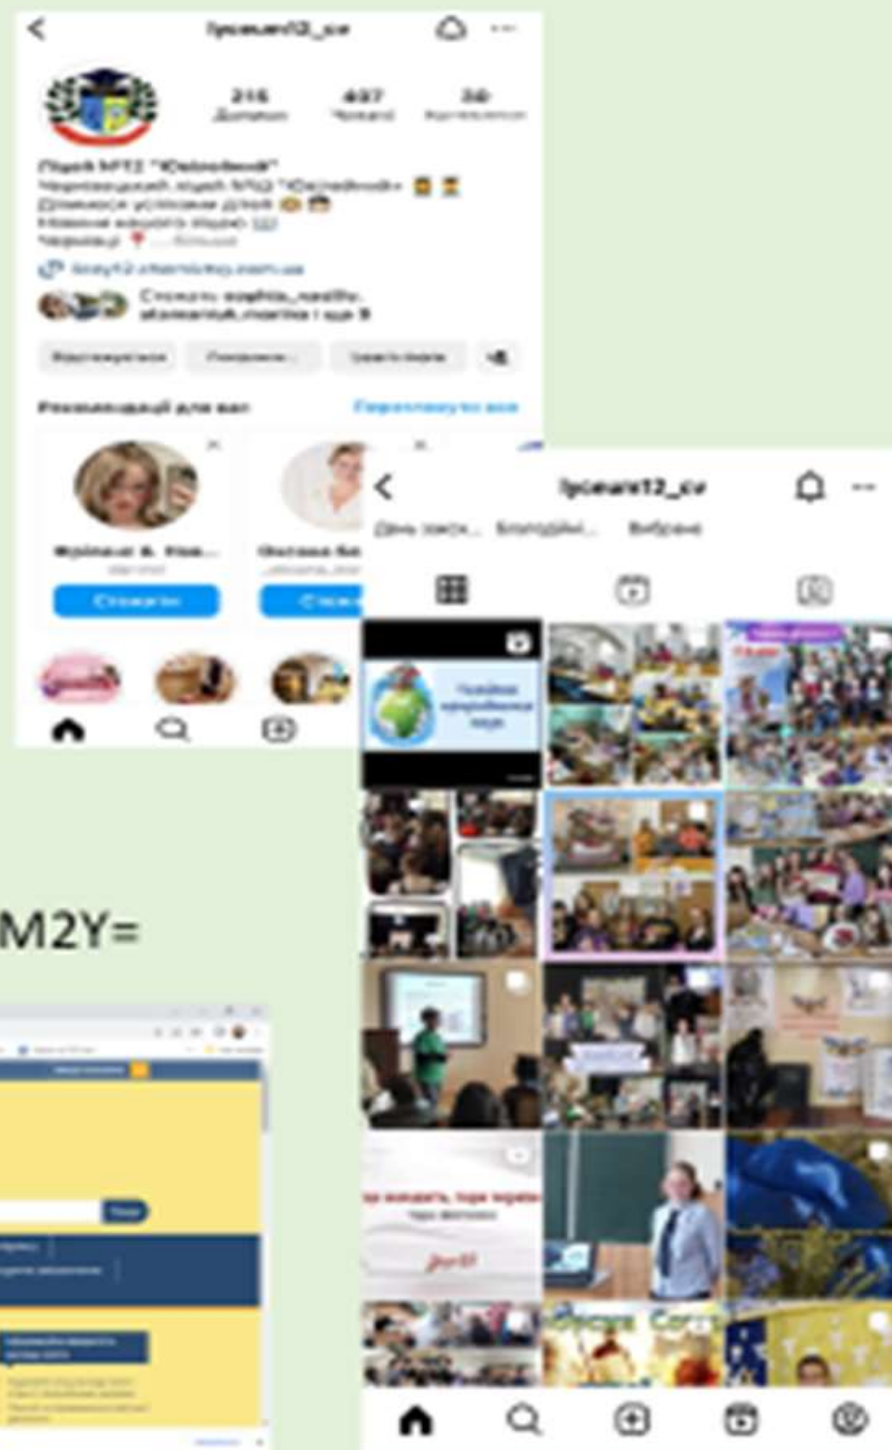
lyceum12_cv

215 Дописи
497 Читачі
38 Відстежуються

Ліцей №12 "Ювілейний"
Черкаський ліцей №12 "Ювілейний"
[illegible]
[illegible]
Черкаси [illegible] ... більше

licey12.cherkasy.com.ua

Стежать: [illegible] і ще 9

Відстежується
Показано...
Надіслати лист

Рекомендації для вас
Переглянути все

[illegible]
Стежити
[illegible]

lyceum12_cv
День заклад... Благодійні... Вибране

M2Y=